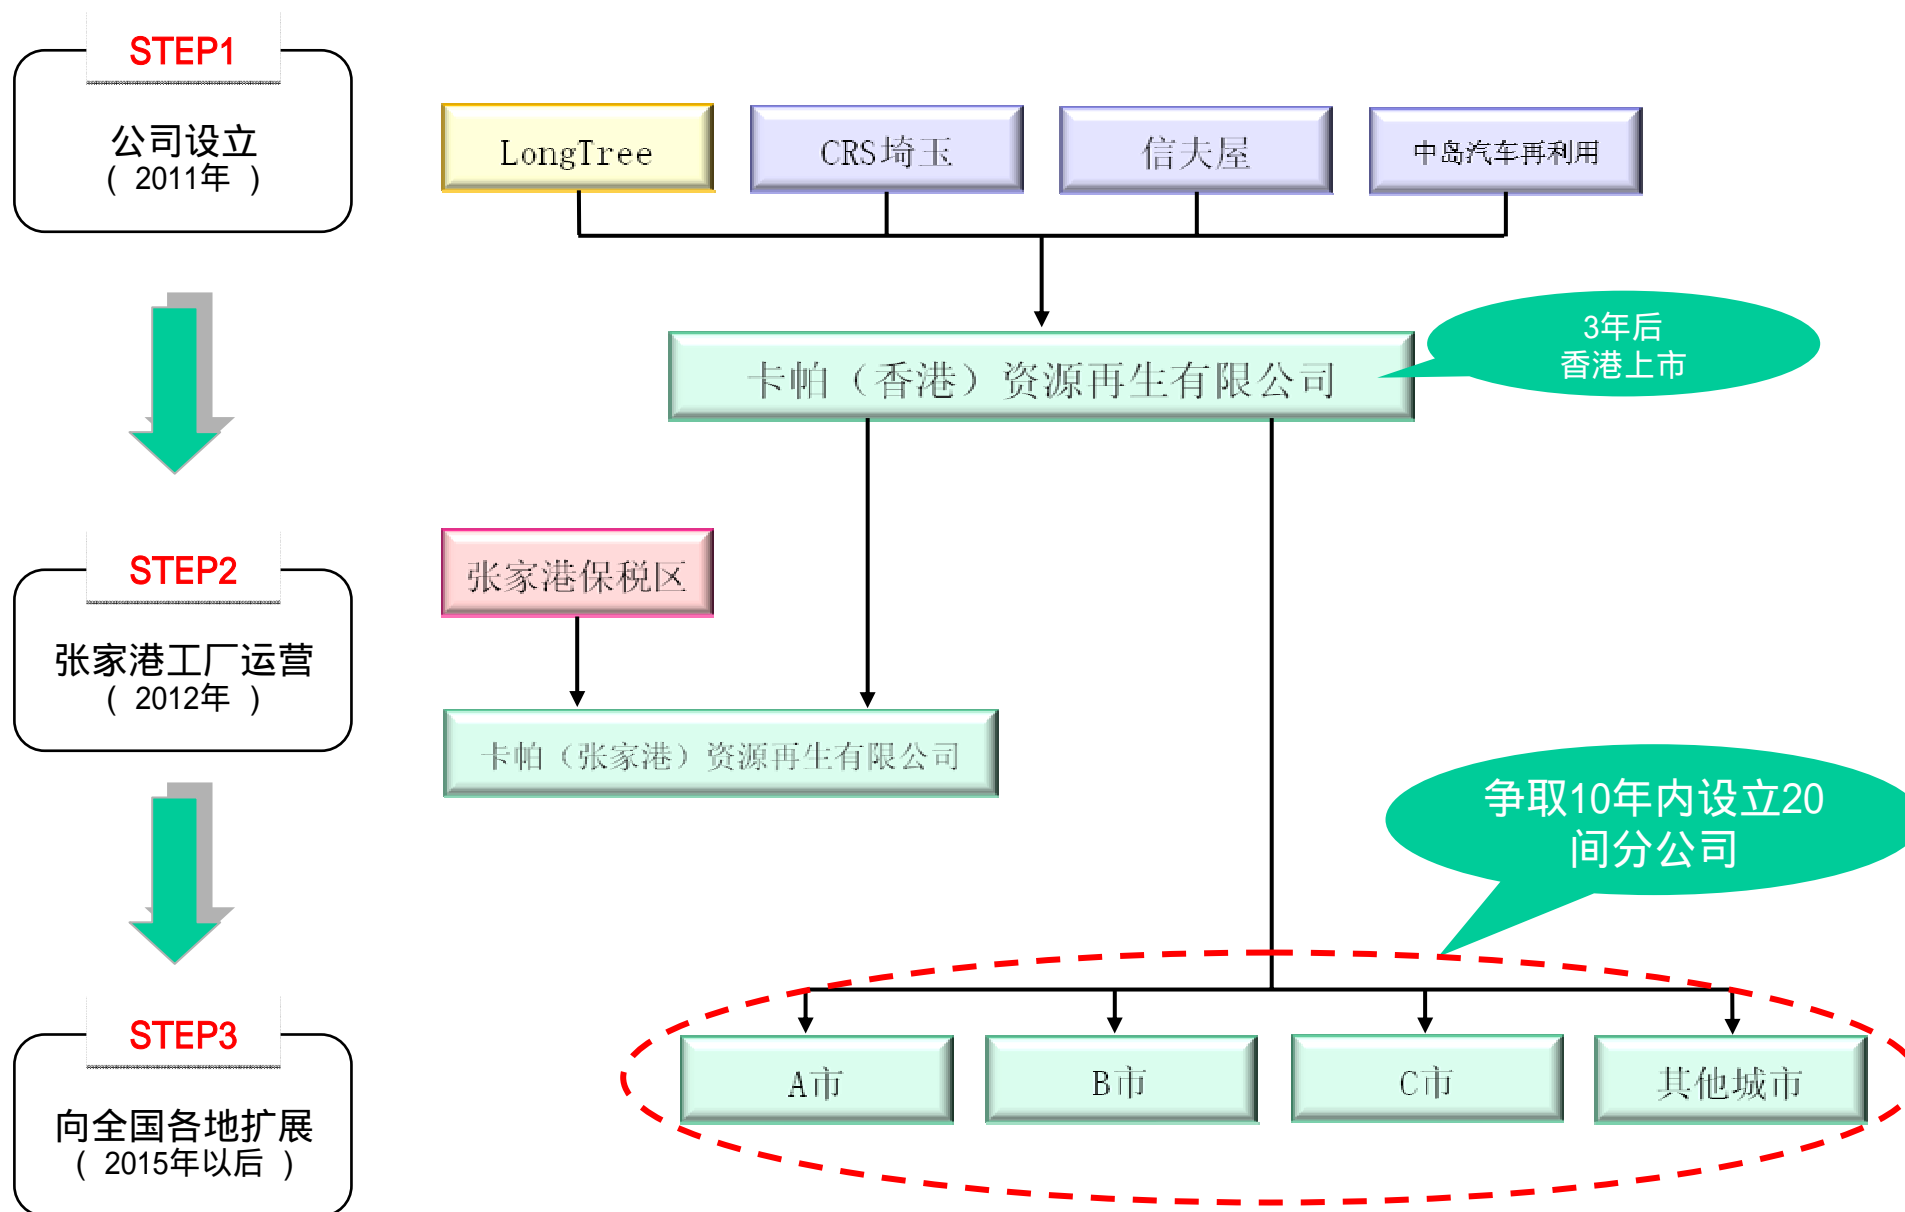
STEP1
公司设立
（ 2011年 ）

STEP2
张家港工厂运营
（ 2012年 ）

STEP3
向全国各地扩展
（ 2015年以后 ）

LongTree
CRS埼玉
信夫屋
中岛汽车再利用

卡帕（香港）资源再生有限公司

3年后
香港上市

张家港保税区

卡帕（张家港）资源再生有限公司

争取10年内设立20间分公司

A市
B市
C市
其他城市